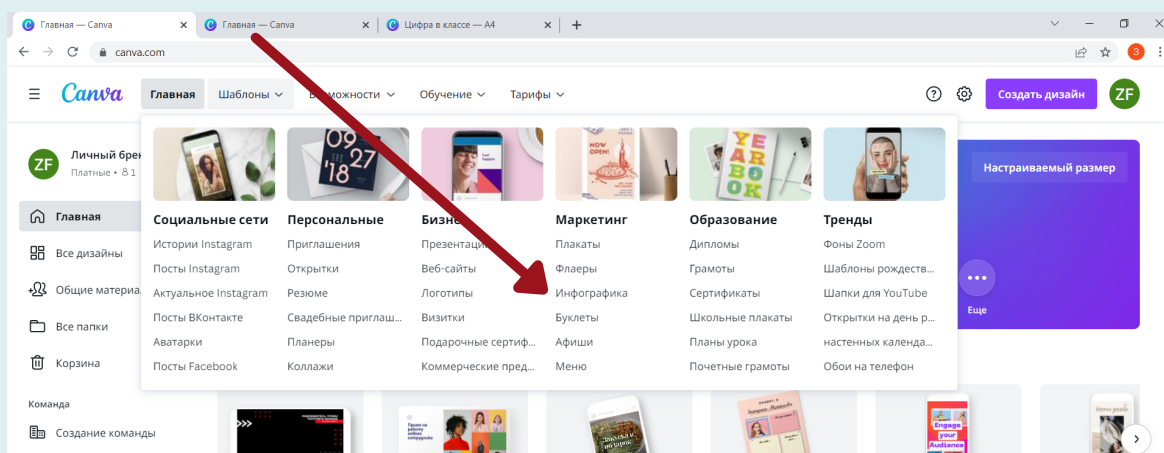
Главная — Canva
Главная — Canva
Цифра в классе — А4
canva.com

Canva
Главная
Шаблоны
Возможности
Обучение
Тарифы
Создать дизайн
ZF

ZF
Личный брен
Платные • 1
Главная
Все дизайны
Общие материа
Все папки
Корзина
Команда
Создание команды

Настраиваемый размер
Еще

09 27 '18
NOW OPEN!
YEAR BOOK

Социальные сети
Истории Instagram
Посты Instagram
Актуальное Instagram
Посты ВКонтакте
Аватарки
Посты Facebook

Персональные
Приглашения
Открытки
Резюме
Свадебные приглаш
Планеры
Коллажи

Бизне
Презентаци
Веб-сайты
Логотипы
Визитки
Подарочные сертиф
Коммерческие пред

Маркетинг
Плакаты
Флаеры
Инфографика
Буклеты
Афиши
Меню

Образование
Дипломы
Грамоты
Сертификаты
Школьные плакаты
Планы урока
Почетные грамоты

Тренды
Фоны Zoom
Шаблоны рождеств
Шапки для YouTube
Открытки на день р
настенных календа
Обои на телефон

Engage your Audience